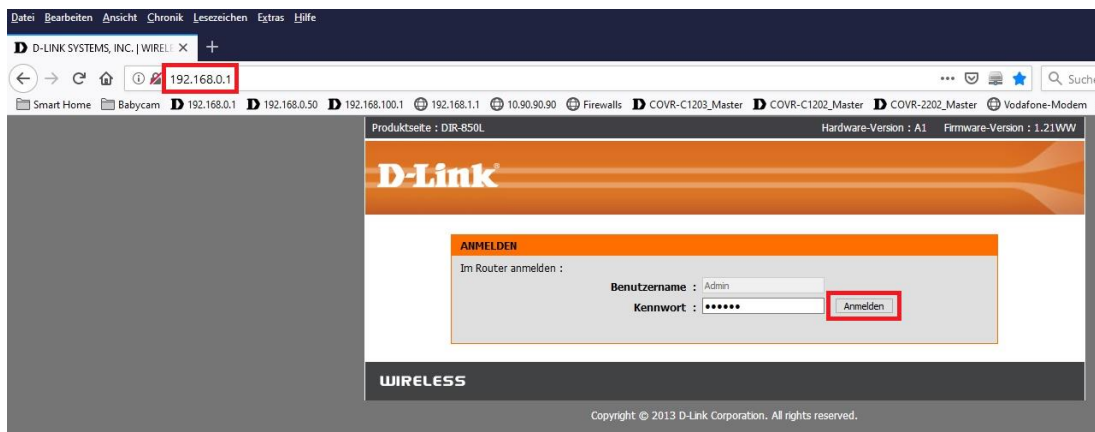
Datei Bearbeiten Ansicht Chronik Lesezeichen Extras Hilfe

D-LINK SYSTEMS, INC. | WIREL ×

192.168.0.1

Suche

Smart Home Babycam 192.168.0.1 192.168.0.50 192.168.100.1 192.168.1.1 10.90.90.90 Firewalls COVR-C1203_Master COVR-C1202_Master COVR-2202_Master Vodafone-Modem

Produktseite : DIR-850L

Hardware-Version : A1 Firmware-Version : 1.21WW

D-Link

ANMELDEN

Im Router anmelden :

Benutzername : Admin

Kennwort : ••••••

Anmelden

WIRELESS

Copyright © 2013 D-Link Corporation. All rights reserved.